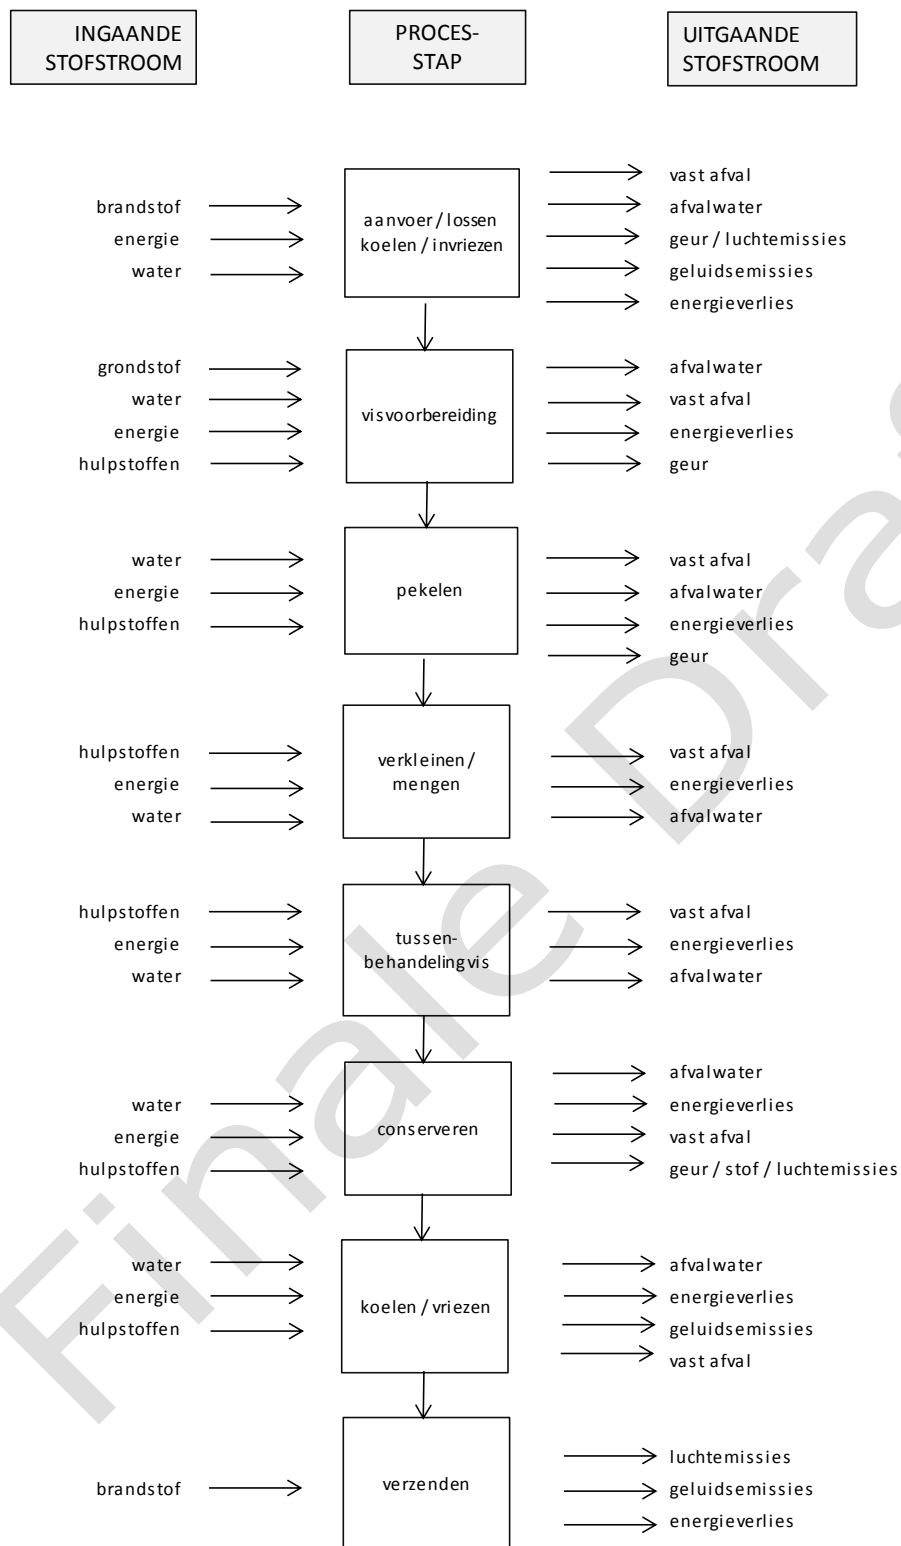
INGAANDE STOFSTROOM

PROCES-STAP

UITGAANDE STOFSTROOM

brandstof
energie
water

aanvoer / lossen koelen / invriezen

vast afval
afvalwater
geur / luchtemissies
geluidsemissies
energieverlies

grondstof
water
energie
hulpstoffen

visvoorbereiding

afvalwater
vast afval
energieverlies
geur

water
energie
hulpstoffen

pekelen

vast afval
afvalwater
energieverlies
geur

hulpstoffen
energie
water

verkleinen / mengen

vast afval
energieverlies
afvalwater

hulpstoffen
energie
water

tussen-behandelingvis

vast afval
energieverlies
afvalwater

water
energie
hulpstoffen

conserveren

afvalwater
energieverlies
vast afval
geur / stof / luchtemissies

water
energie
hulpstoffen

koelen / vriezen

afvalwater
energieverlies
geluidsemissies
vast afval

brandstof

verzenden

luchtemissies
geluidsemissies
energieverlies

Finale Draft